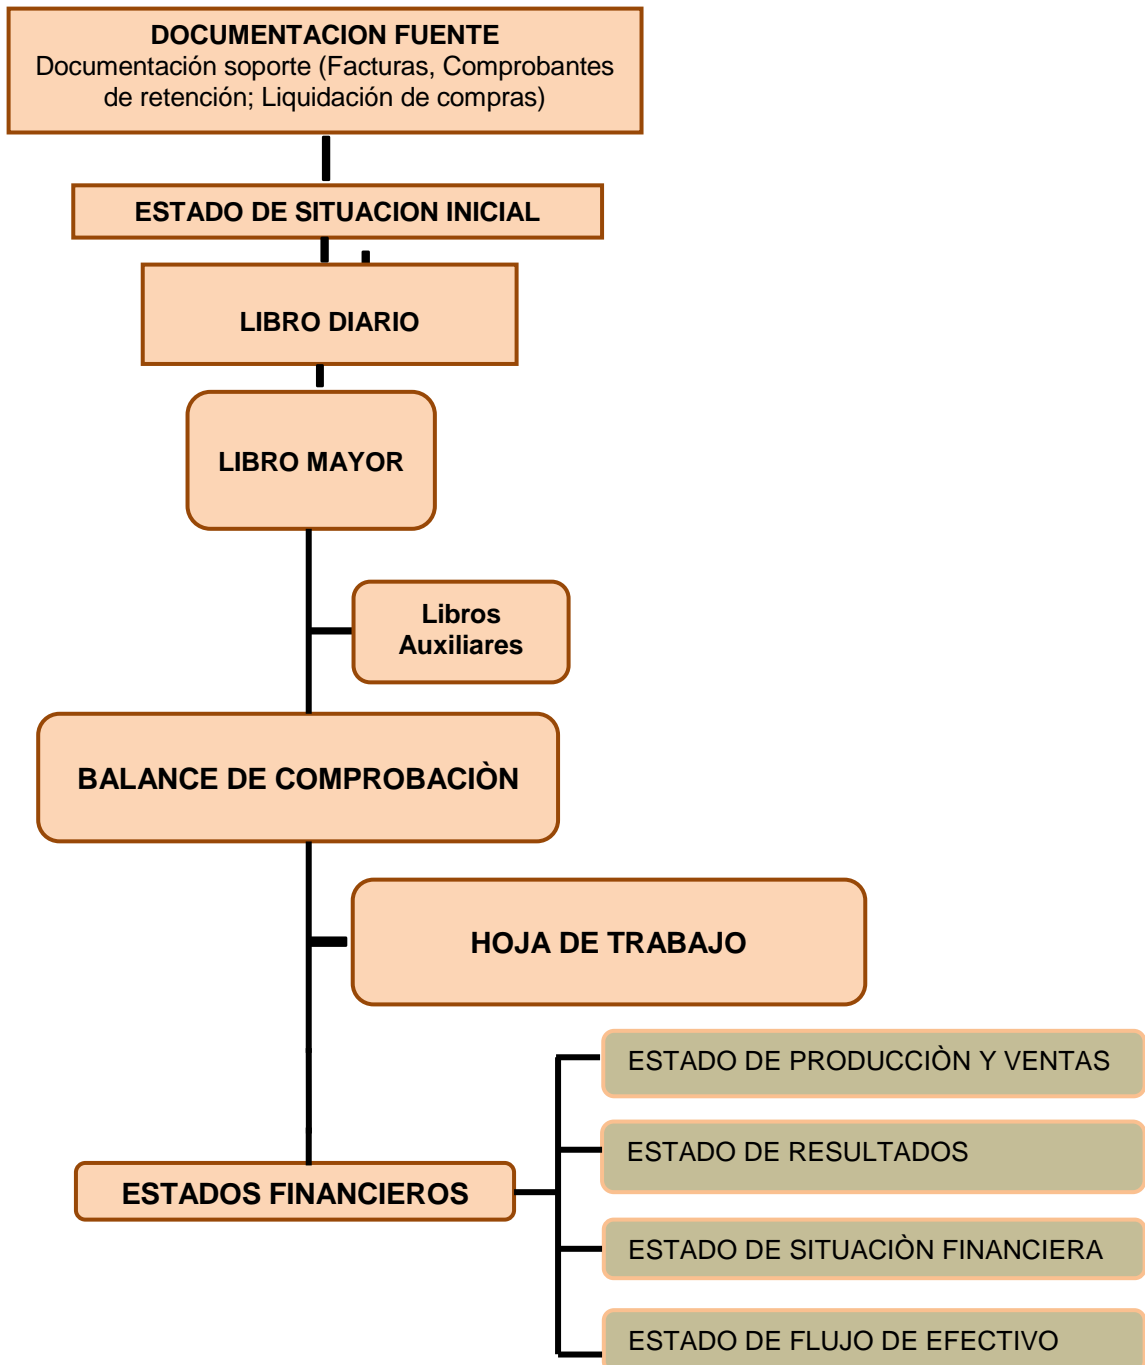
DOCUMENTACION FUENTE
Documentación soporte (Facturas, Comprobantes de retención; Liquidación de compras)

ESTADO DE SITUACION INICIAL

LIBRO DIARIO

LIBRO MAYOR

Libros Auxiliares

BALANCE DE COMPROBACIÒN

HOJA DE TRABAJO

ESTADOS FINANCIEROS

ESTADO DE PRODUCCÌON Y VENTAS

ESTADO DE RESULTADOS

ESTADO DE SITUACIÒN FINANCIERA

ESTADO DE FLUJO DE EFECTIVO